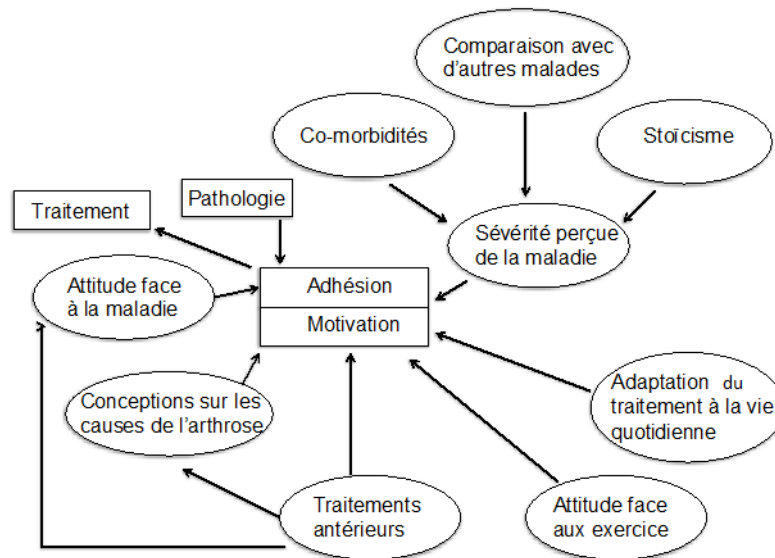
Comparaison avec d'autres malades

Co-morbidités

Stoïcisme

Traitement

Pathologie

Sévérité perçue de la maladie

Attitude face à la maladie

Adhésion

Motivation

Conceptions sur les causes de l'arthrose

Adaptation du traitement à la vie quotidienne

Traitements antérieurs

Attitude face aux exercice